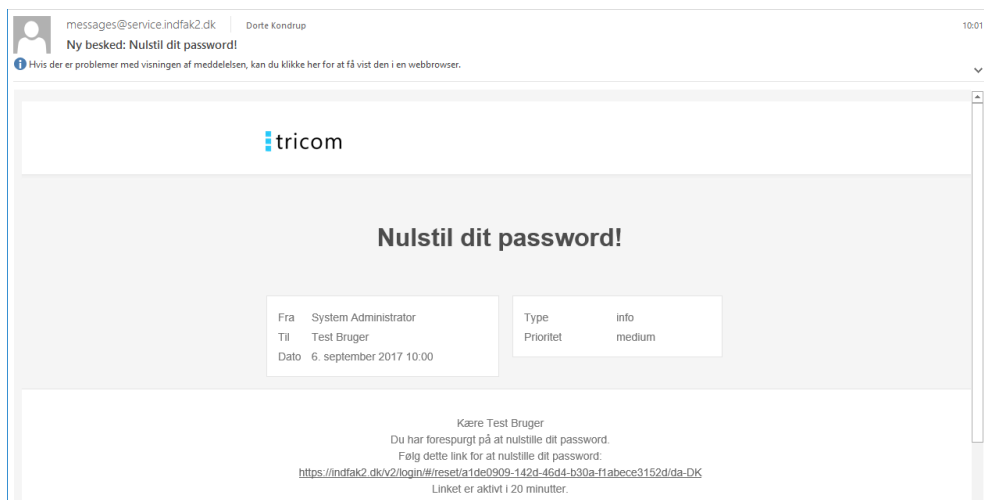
messages@service.indfak2.dk Dorte Kondrup 10:01

Ny besked: Nulstil dit password!

Hvis der er problemer med visningen af meddelelsen, kan du klikke her for at få vist den i en webbrowser.

tricom

Nulstil dit password!

Fra System Administrator
Til Test Bruger
Dato 6. september 2017 10:00

Type info
Prioritet medium

Kære Test Bruger
Du har forespurgt på at nulstille dit password.
Følg dette link for at nulstille dit password:
https://indfak2.dk/v2/login/#/reset/a1de0909-142d-46d4-b30a-f1abece3152d/da-DK
Linket er aktivt i 20 minutter.